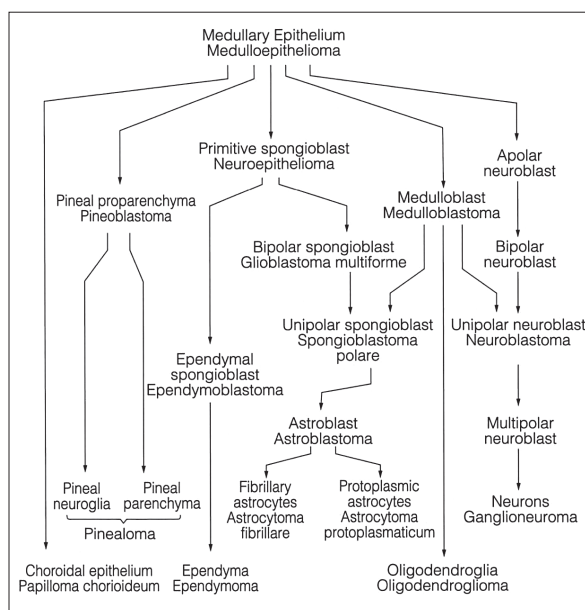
Medullary Epithelium
Medulloepithelioma

Primitive spongioblast
Neuroepithelioma

Apolar neuroblast

Pineal proparenchyma
Pineoblastoma

Medulloblast
Medulloblastoma

Bipolar spongioblast
Glioblastoma multiforme

Bipolar neuroblast

Unipolar spongioblast
Spongioblastoma polare

Unipolar neuroblast
Neuroblastoma

Ependymal spongioblast
Ependymoblastoma

Astroblast
Astroblastoma

Multipolar neuroblast

Pineal neuroglia

Pineal parenchyma

Pinealoma

Fibrillary astrocytes
Astrocytoma fibrillare

Protoplasmic astrocytes
Astrocytoma protoplasmaticum

Neurons
Ganglioneuroma

Choroidal epithelium
Papilloma chorioideum

Ependyma
Ependymoma

Oligodendroglia
Oligodendroglioma